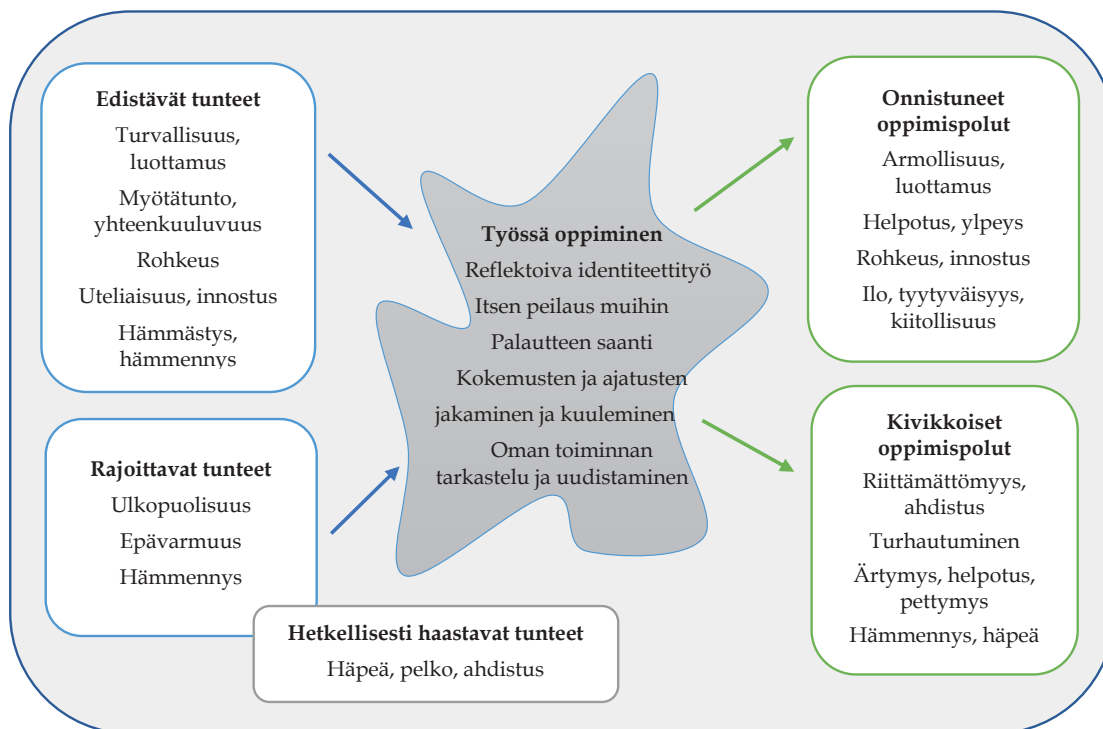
**Edistävät tunteet**
Turvallisuus, luottamus
Myötätunto, yhteenkuuluvuus
Rohkeus
Uteliaisuus, innostus
Hämmästys, hämmennys

**Rajoittavat tunteet**
Ulkopuolisuus
Epävarmuus
Hämmennys

**Hetkellisesti haastavat tunteet**
Häpeä, pelko, ahdistus

**Työssä oppiminen**
Reflektoiva identiteettityö
Itsen peilaus muihin
Palautteen saanti
Kokemusten ja ajatusten jakaminen ja kuuleminen
Oman toiminnan tarkastelu ja uudistaminen

**Onnistuneet oppimispolut**
Armollisuus, luottamus
Helpotus, ylpeys
Rohkeus, innostus
Ilo, tyytyväisyys, kiitollisuus

**Kivikkoiset oppimispolut**
Riittämättömyys, ahdistus
Turhautuminen
Ärtymys, helpotus, pettymys
Hämmennys, häpeä